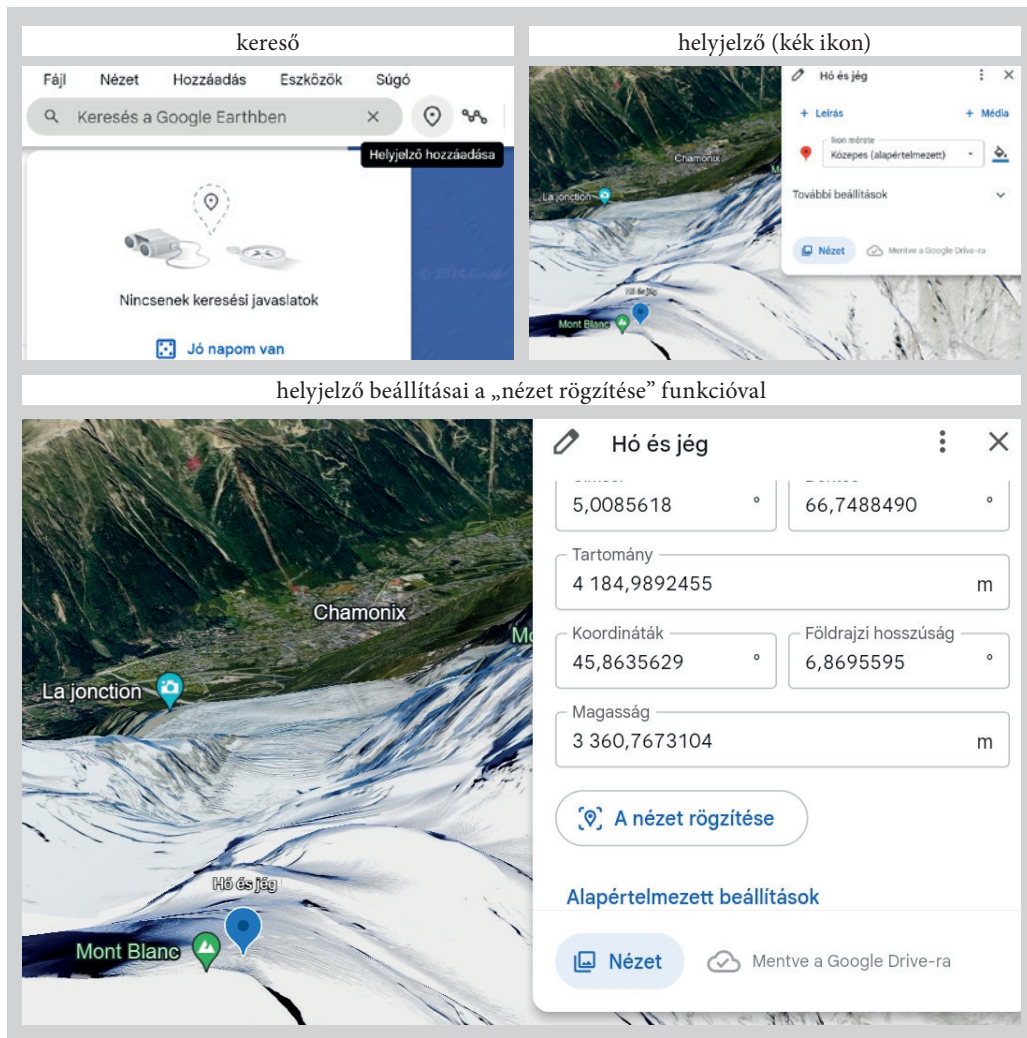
kereső

Fájl Nézet Hozzáadás Eszközök Súgó

Keresés a Google Earthben

Helyjelző hozzáadása

Nincsenek keresési javaslatok

Jó napom van

© 2024 Google

helyjelző (kék ikon)

Hó és jég

+ Leírás + Média

Ikon mérete
Közepes (alapértelmezett)

További beállítások

Nézet Mentve a Google Drive-ra

Chamonix

La jonction

Hó és jég

Mont Blanc

helyjelző beállításai a „nézet rögzítése” funkcióval

Hó és jég

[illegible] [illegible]
5,0085618 ° 66,7488490 °

Tartomány
4 184,9892455 m

Koordináták
45,8635629 °

Földrajzi hosszúság
6,8695595 °

Magasság
3 360,7673104 m

A nézet rögzítése

Alapértelmezett beállítások

Nézet Mentve a Google Drive-ra

Chamonix

La jonction

Hó és jég

Mont Blanc